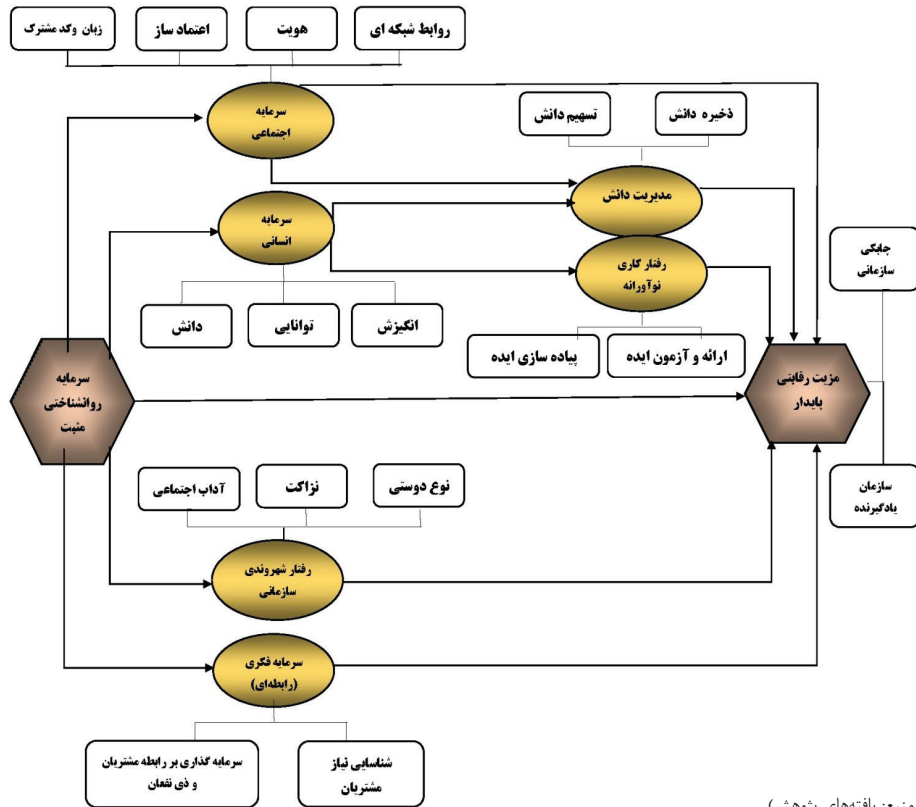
روابط شبکه ای
هویت
اعتماد ساز
زبان وکد مشترک

سرمایه اجتماعی

ذخیره دانش
تسهیم دانش

مدیریت دانش

سرمایه انسانی

رفتار کاری نوآورانه

انگیزش
توانایی
دانش

ارائه و آزمون ایده
پیاده سازی ایده

چابکی سازمانی

سرمایه روانشناختی مثبت

مزیت رقابتی پایدار

سازمان یادگیرنده

نوع دوستی
نزاکت
آداب اجتماعی

رفتار شهروندی سازمانی

سرمایه فکری (رابطه‌ای)

سرمایه گذاری بر رابطه مشتریان و ذی نفعان
شناسایی نیاز مشتریان

منبع: یافته‌های پژوهش)